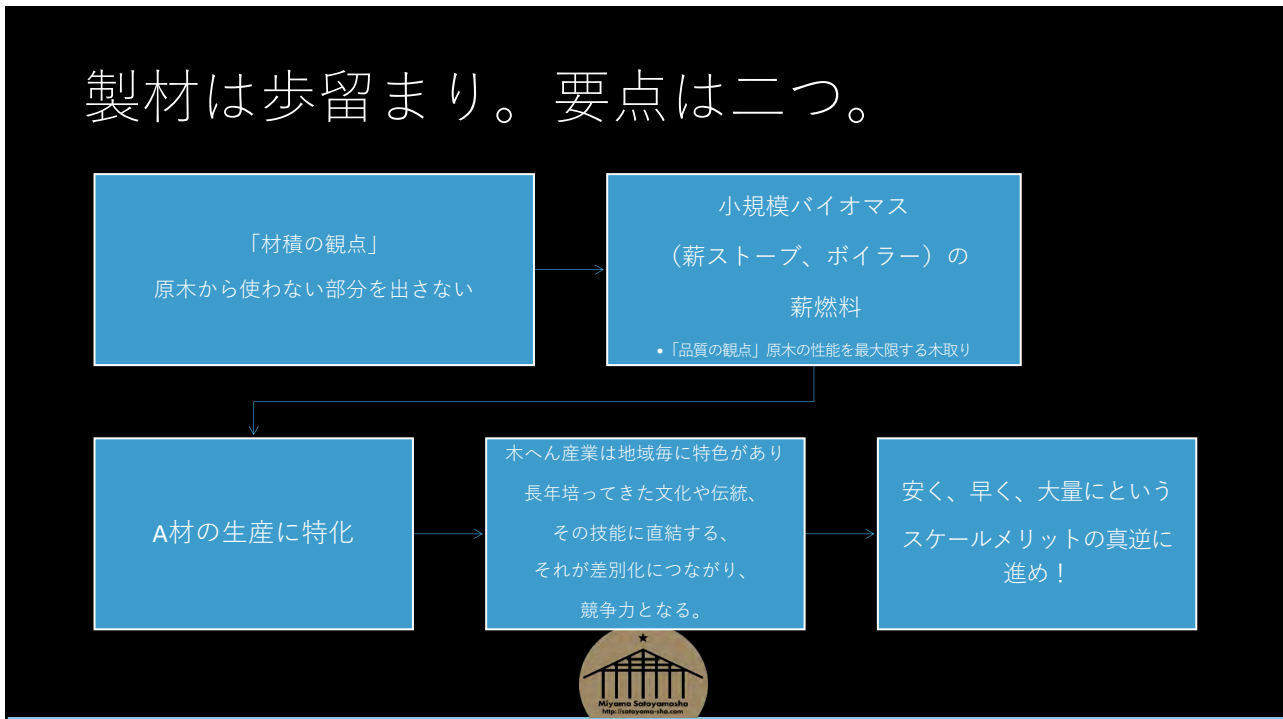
製材は歩留まり。要点は二つ。

「材積の観点」
原木から使わない部分を出さない

小規模バイオマス
（薪ストーブ、ボイラー）の
薪燃料

• 「品質の観点」原木の性能を最大限する木取り

A材の生産に特化

木へん産業は地域毎に特色があり
長年培ってきた文化や伝統、
その技能に直結する、
それが差別化につながり、
競争力となる。

安く、早く、大量にという
スケールメリットの真逆に
進め！

Miyama Satoyamasha
http://satoyama-sha.com